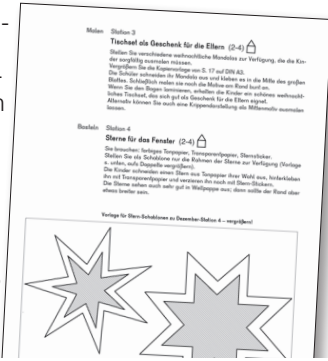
-

-
n

Malen Station 3
Tischset als Geschenk für die Eltern (2-4)

Stellen Sie verschiedene weihnachtliche Mandalas zur Verfügung, die die Kinder sorgfältig ausmalen müssen. Vergrößern Sie die Kopiervorlage von S. 17 auf DIN A3. Die Schüler schneiden ihr Mandala aus und kleben es in die Mitte des großen Bottes. Schließlich malen sie noch die Motive am Rand kurz an. Wenn Sie den Bogen laminieren, erhalten die Kinder ein schönes weihnachtliches Tischset, das sich gut als Geschenk für die Eltern eignet. Alternativ können Sie auch eine Krippendarstellung als Mittelmotiv ausmalen lassen.

Basteln Station 4
Sterne für das Fenster (2-4)

Sie brauchen: farbiges Tonpapier, Transparentpapier, Sternstoker. Stellen Sie als Schablone nur die Rahmen der Sterne zur Verfügung (Vorlage s. unten, aufs Doppelte vergrößern). Die Kinder schneiden einen Stern aus Tonpapier ihrer Wahl aus, hinterkleben ihn mit Transparentpapier und verzieren ihn noch mit Stern-Stickern. Die Sterne sehen auch sehr gut in Wellpappe aus; dann sollte der Rand aber etwas breiter sein.

Vorlage für Stern-Schablonen zu Dezember-Station 4 – vergrößern!